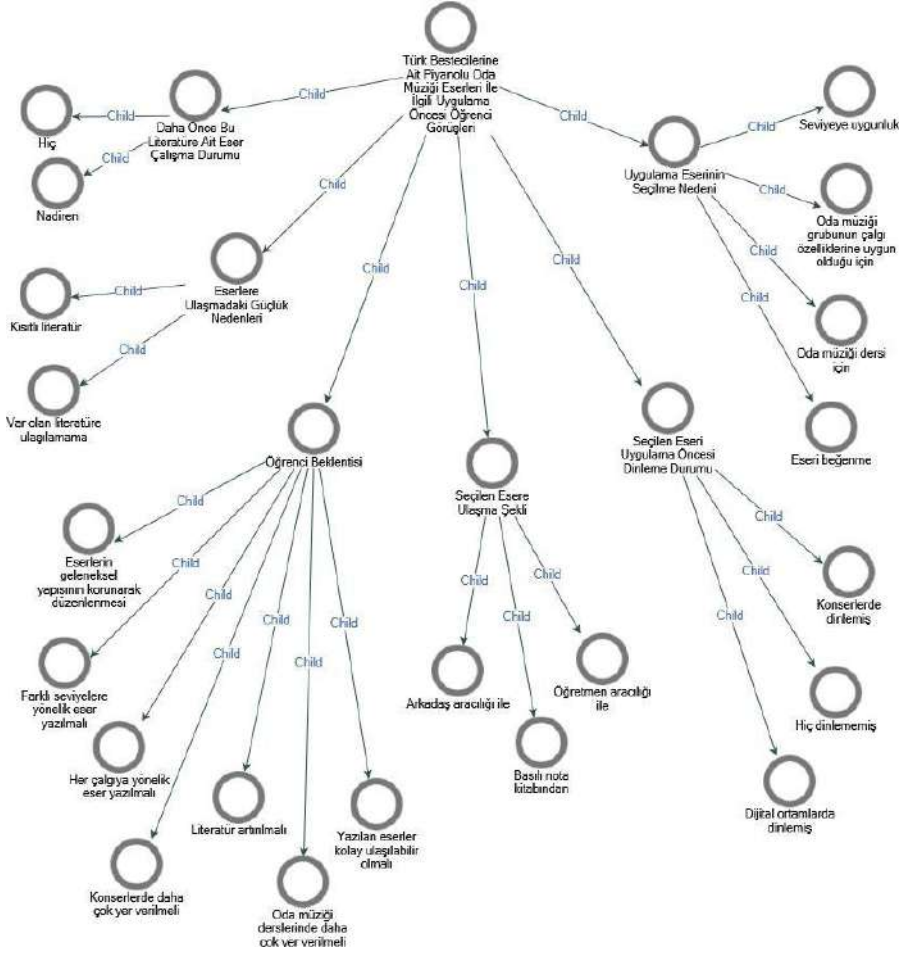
Türk Bestecilerine Ait Piyanolu Oda Müziği Eserleri İle İlgili Uygulama Öncesi Öğrenci Görüşleri

Child

Daha Önce Bu Literatüre Ait Eser Çalışma Durumu

Child

Hiç

Child

Nadiren

Child

Eserlere Ulaşmadaki Güçlük Nedenleri

Child

Kısıtlı literatür

Child

Var olan literatüre ulaşılamama

Child

Öğrenci Beklentisi

Child

Eserlerin geleneksel yapısının korunarak düzenlenmesi

Child

Farklı seviyelere yönelik eser yazılmalı

Child

Her çalgıya yönelik eser yazılmalı

Child

Konserlerde daha çok yer verilmeli

Child

Literatür artırılmalı

Child

Oda müziği derslerinde daha çok yer verilmeli

Child

Yazılan eserler kolay ulaşılabilir olmalı

Child

Seçilen Esere Ulaşma Şekli

Child

Arkadaş aracılığı ile

Child

Basılı nota kitabından

Child

Öğretmen aracılığı ile

Child

Seçilen Eseri Uygulama Öncesi Dinleme Durumu

Child

Konserlerde dinlemiş

Child

Hiç dinlememiş

Child

Dijital ortamlarda dinlemiş

Child

Uygulama Eserinin Seçilme Nedeni

Child

Seviyeye uygunluk

Child

Oda müziği grubunun çalgı özelliklerine uygun olduğu için

Child

Oda müziği dersi için

Child

Eseri beğenme